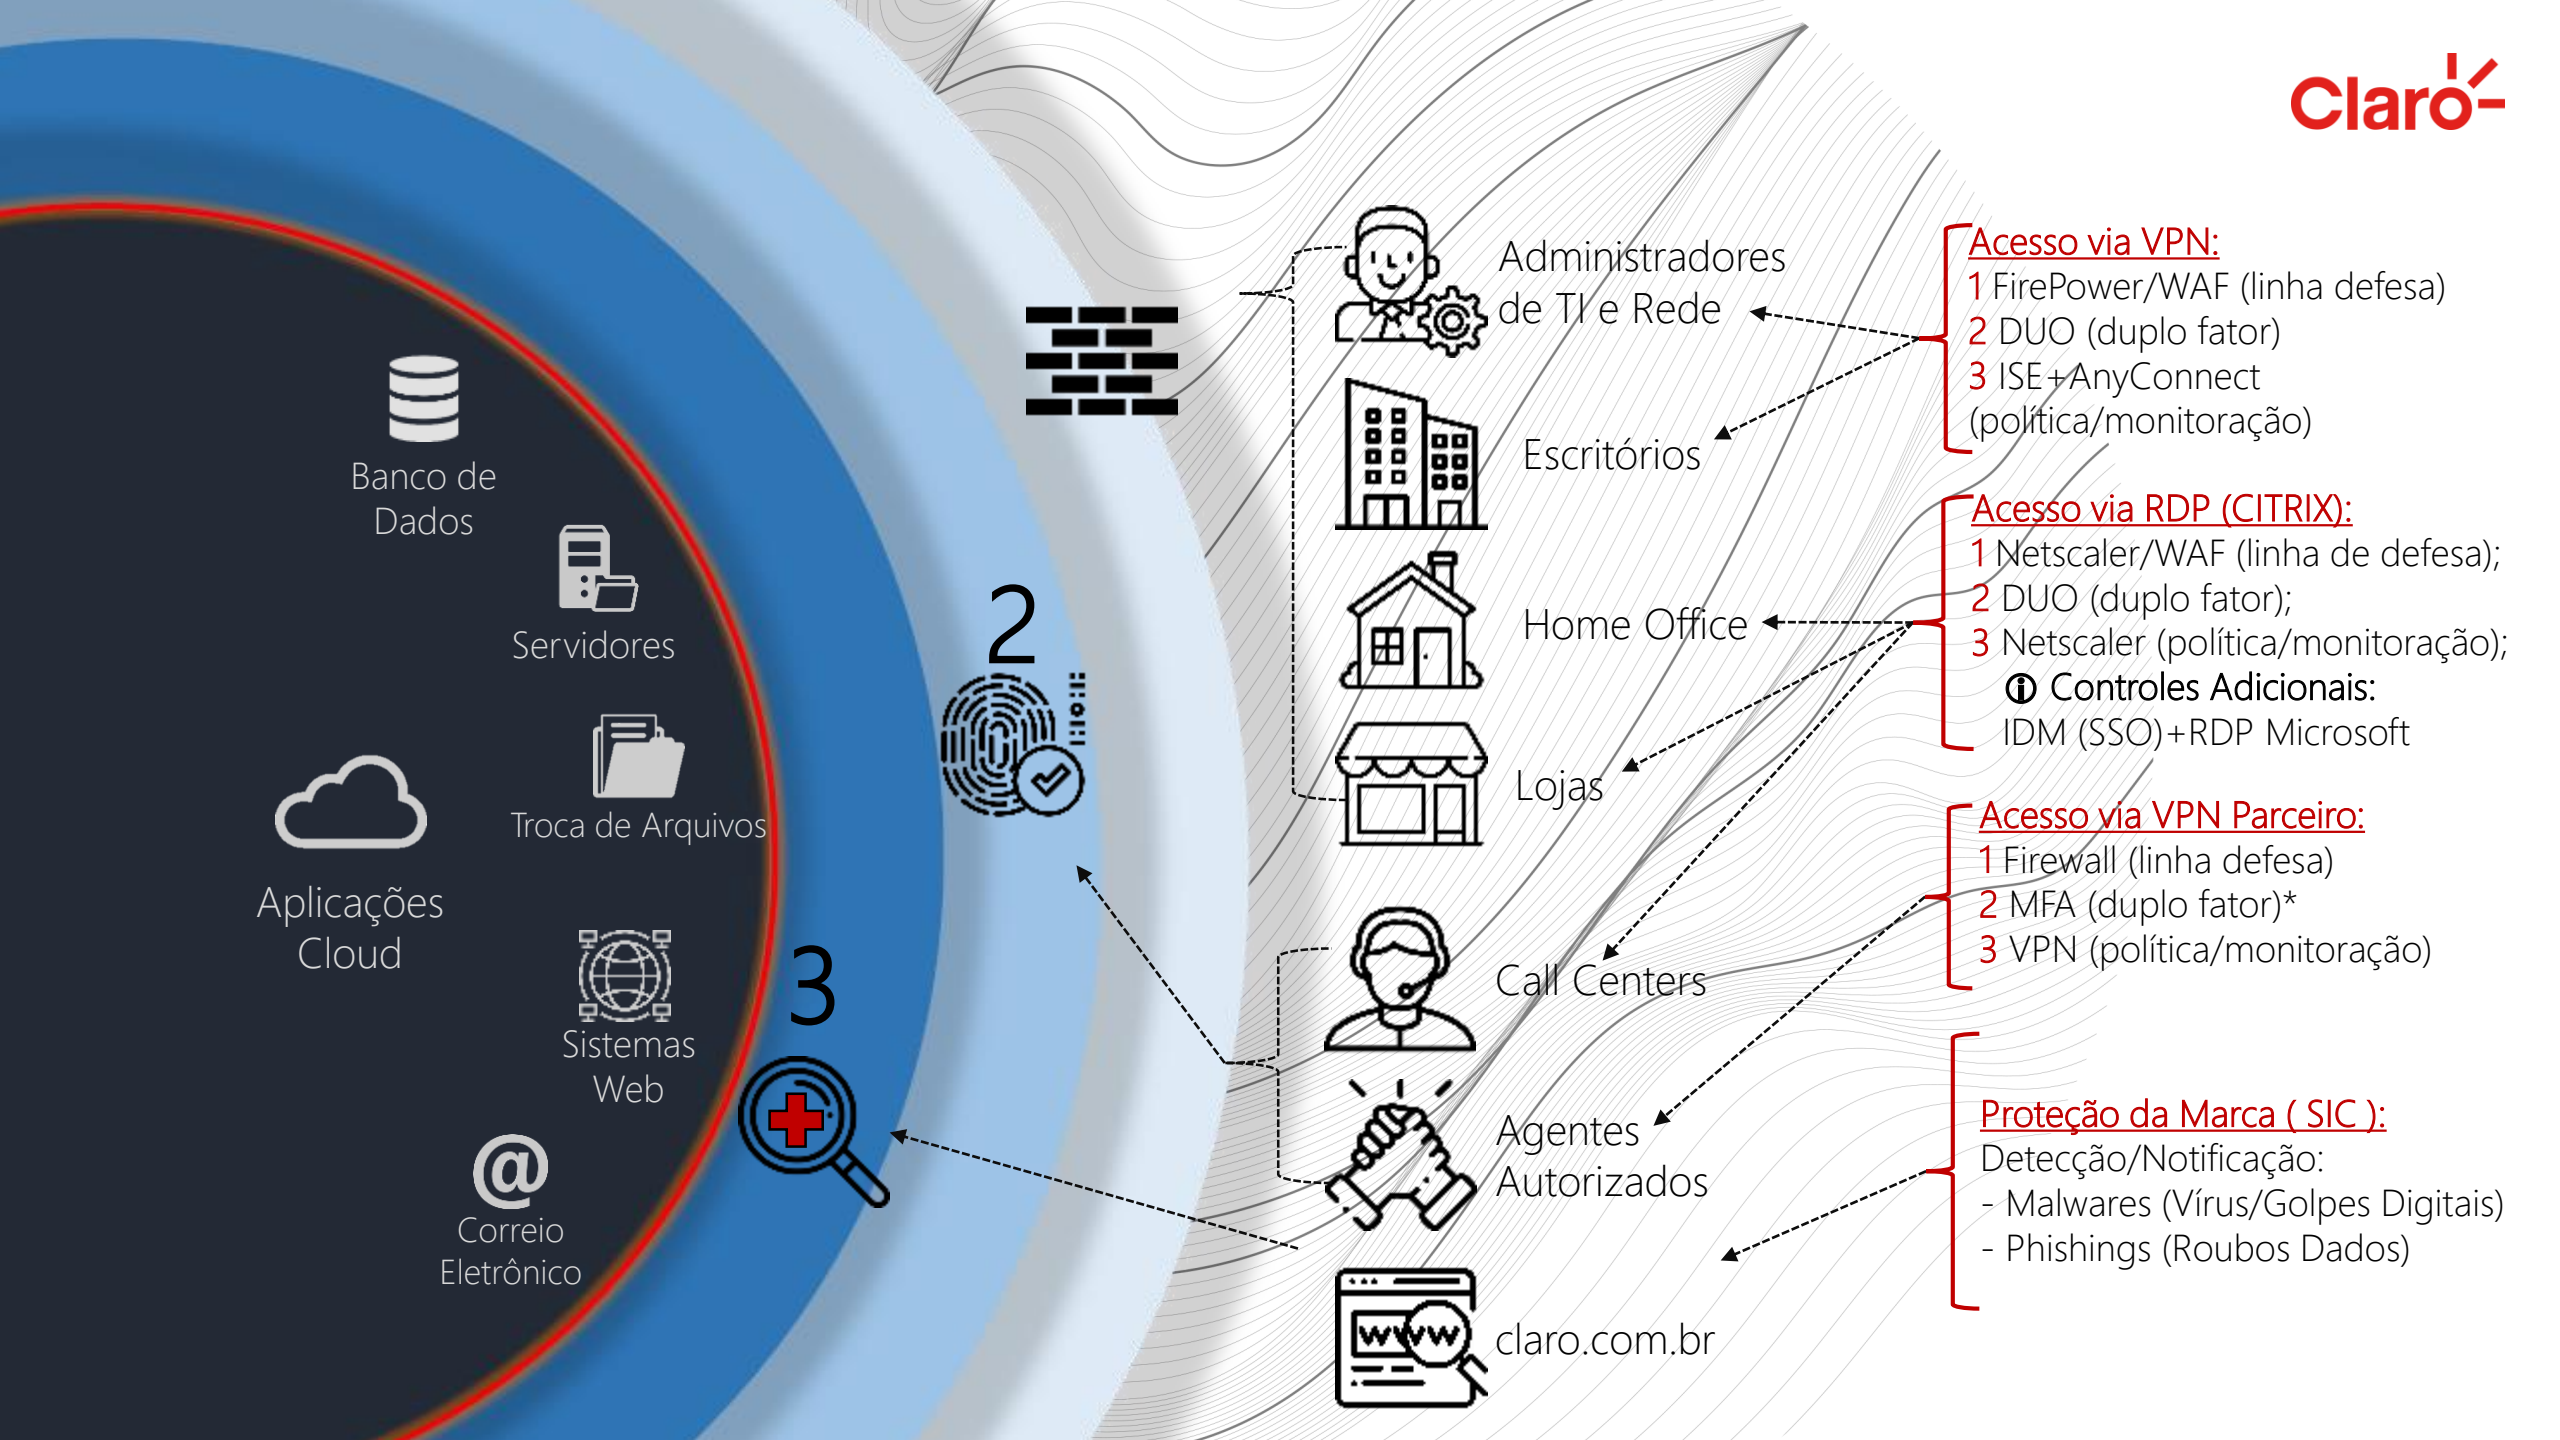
Claro

Banco de Dados

Servidores

Troca de Arquivos

Aplicações Cloud

Sistemas Web

Correio Eletrônico

2

3

Administradores de TI e Rede

Escritórios

Home Office

Lojas

Call Centers

Agentes Autorizados

claro.com.br

Acesso via VPN:
1 FirePower/WAF (linha defesa)
2 DUO (duplo fator)
3 ISE+AnyConnect (política/monitoração)

Acesso via RDP (CITRIX):
1 Netscaler/WAF (linha de defesa);
2 DUO (duplo fator);
3 Netscaler (política/monitoração);
Controles Adicionais:
IDM (SSO)+RDP Microsoft

Acesso via VPN Parceiro:
1 Firewall (linha defesa)
2 MFA (duplo fator)*
3 VPN (política/monitoração)

Proteção da Marca ( SIC ):
Detecção/Notificação:
- Malwares (Vírus/Golpes Digitais)
- Phishings (Roubos Dados)